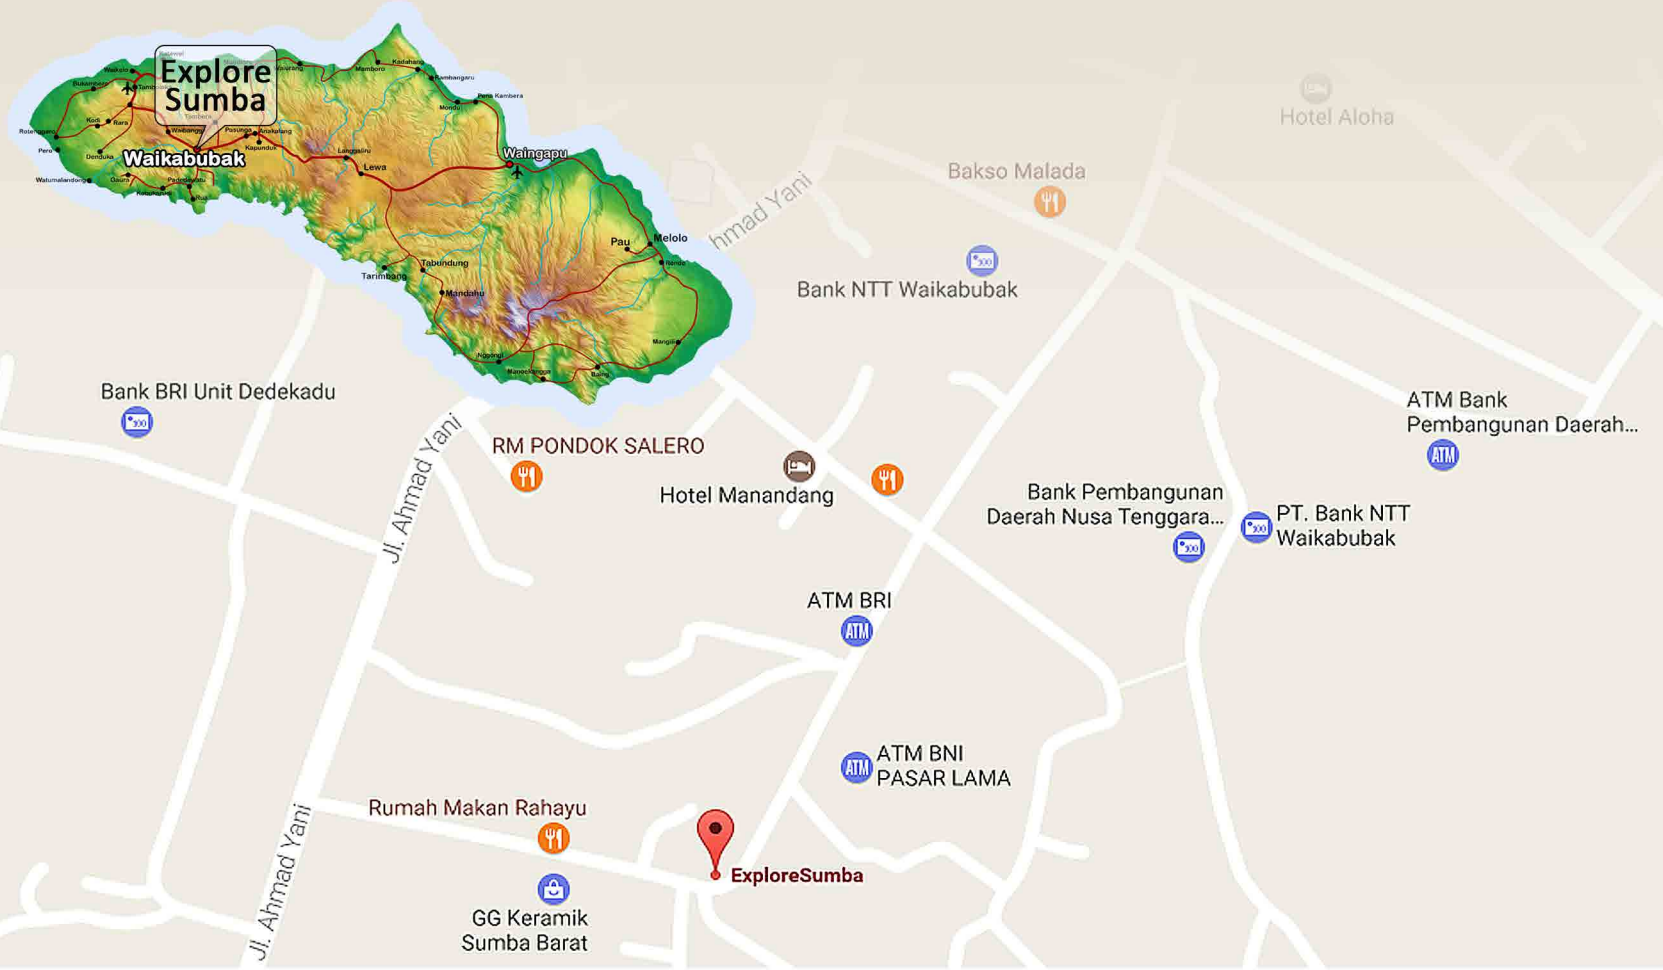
Explore Sumba

Waikabubak

Waingapu

Lewa

Pau

Melolo

Tabundung

Tarimbang

Mandahu

Hotel Aloha

Bakso Malada

hmad Yani

Bank NTT Waikabubak

Bank BRI Unit Dedekadu

ATM Bank Pembangunan Daerah...

RM PONDOK SALERO

Hotel Manandang

Jl. Ahmad Yani

Bank Pembangunan Daerah Nusa Tenggara...

PT. Bank NTT Waikabubak

ATM BRI

ATM

ATM BNI PASAR LAMA

Rumah Makan Rahayu

ExploreSumba

Jl. Ahmad Yani

GG Keramik Sumba Barat